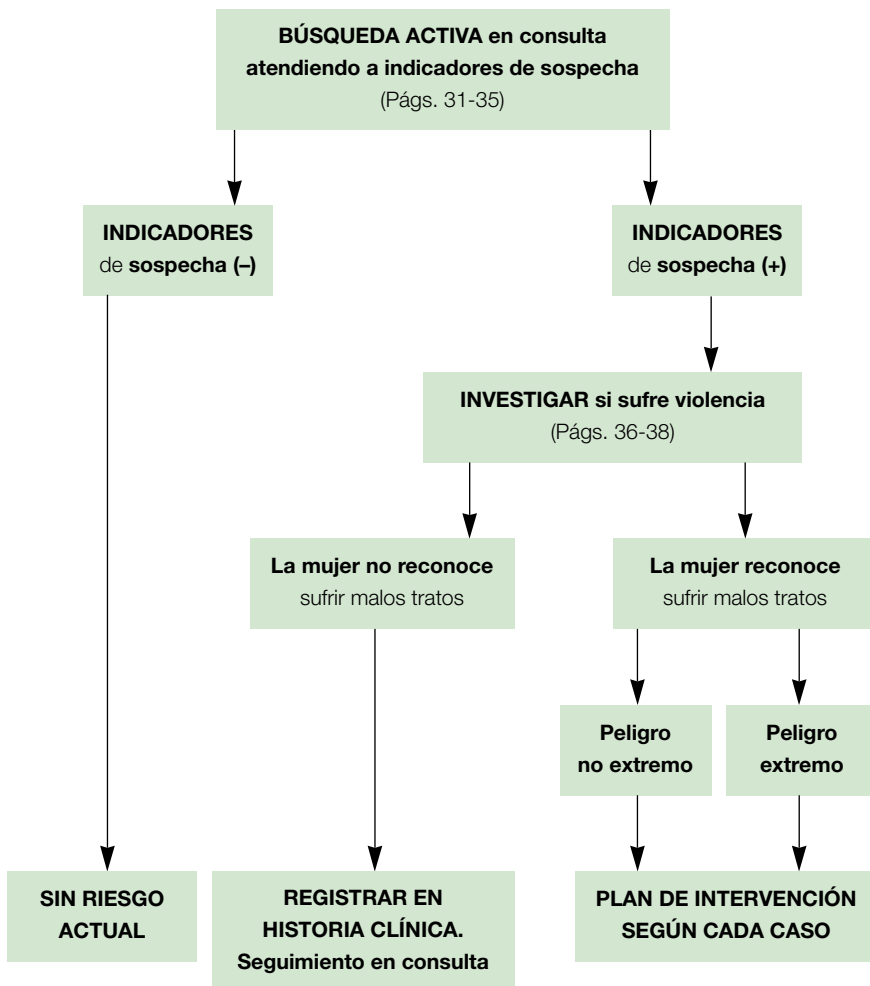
BÚSQUEDA ACTIVA en consulta atendiendo a indicadores de sospecha
(Págs. 31-35)

INDICADORES de sospecha (–)

INDICADORES de sospecha (+)

INVESTIGAR si sufre violencia
(Págs. 36-38)

La mujer no reconoce sufrir malos tratos

La mujer reconoce sufrir malos tratos

Peligro no extremo

Peligro extremo

SIN RIESGO ACTUAL

REGISTRAR EN HISTORIA CLÍNICA. Seguimiento en consulta

PLAN DE INTERVENCIÓN SEGÚN CADA CASO